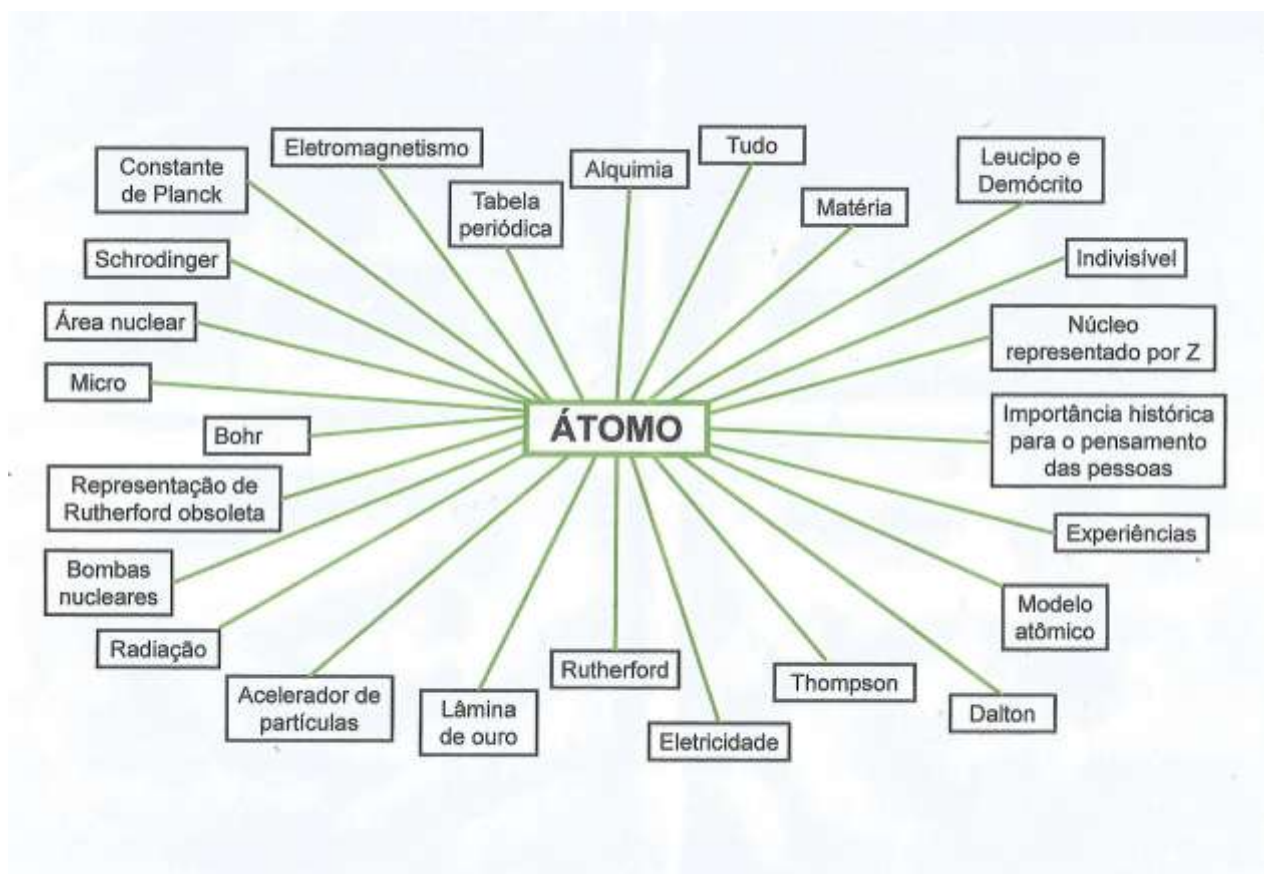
ÁTOMO

Constante de Planck

Eletromagnetismo

Tabela periódica

Alquimia

Tudo

Matéria

Leucipo e Demócrito

Indivisível

Núcleo representado por Z

Importância histórica para o pensamento das pessoas

Experiências

Modelo atômico

Dalton

Thompson

Eletricidade

Rutherford

Lâmina de ouro

Acelerador de partículas

Radiação

Bombas nucleares

Representação de Rutherford obsoleta

Bohr

Micro

Área nuclear

Schrodinger